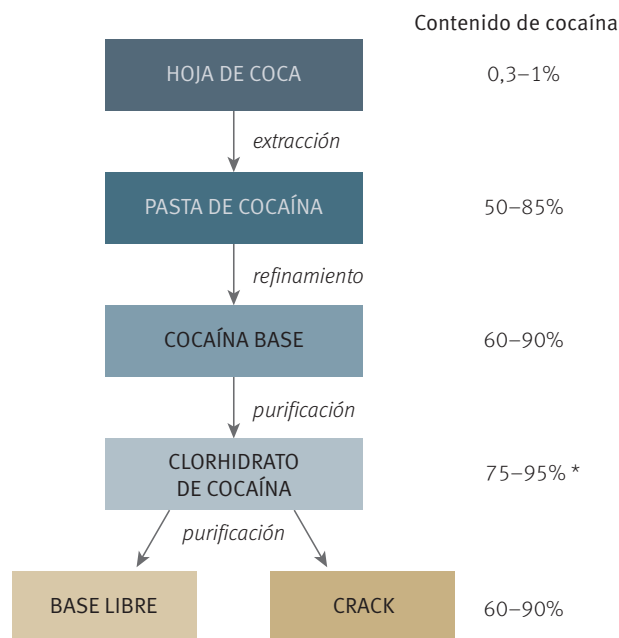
Contenido de cocaína

HOJA DE COCA
0,3–1%

extracción

PASTA DE COCAÍNA
50–85%

refinamiento

COCAÍNA BASE
60–90%

purificación

CLORHIDRATO DE COCAÍNA
75–95% *

purificación

BASE LIBRE

CRACK
60–90%